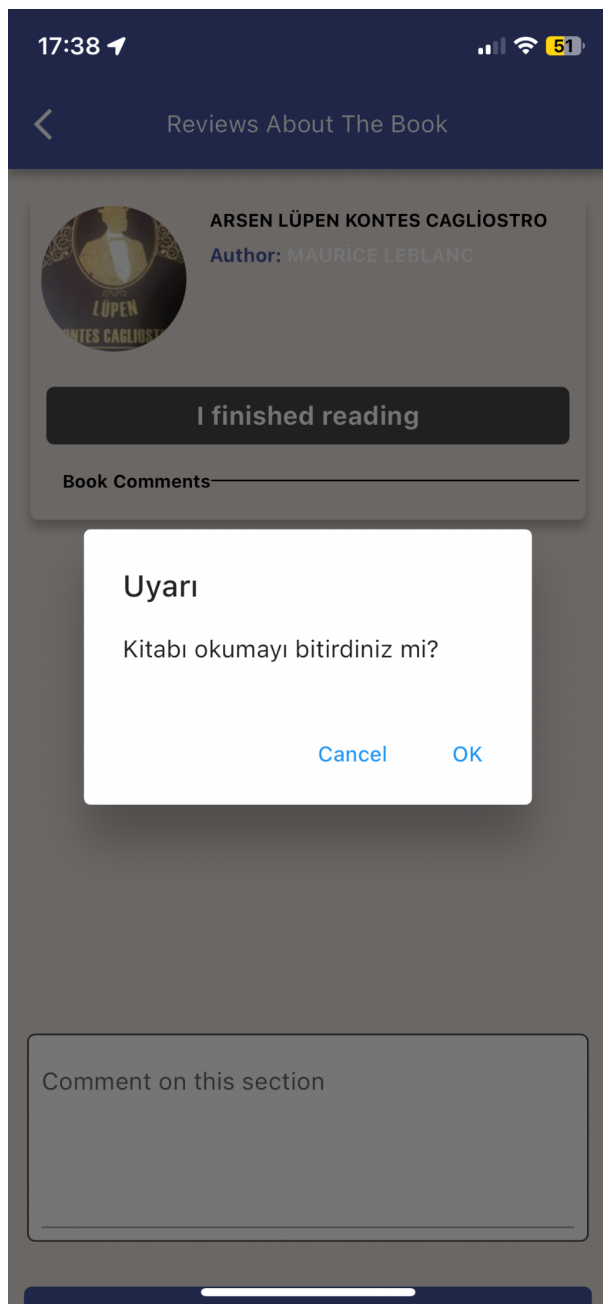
17:38

51

Reviews About The Book

LÜPEN
NTES CAGLIOST

ARSEN LÜPEN KONTES CAGLİOSTRO

Author: MAURİCE LEBLANC

I finished reading

Book Comments

Uyarı

Kitabı okumayı bitirdiniz mi?

Cancel OK

Comment on this section